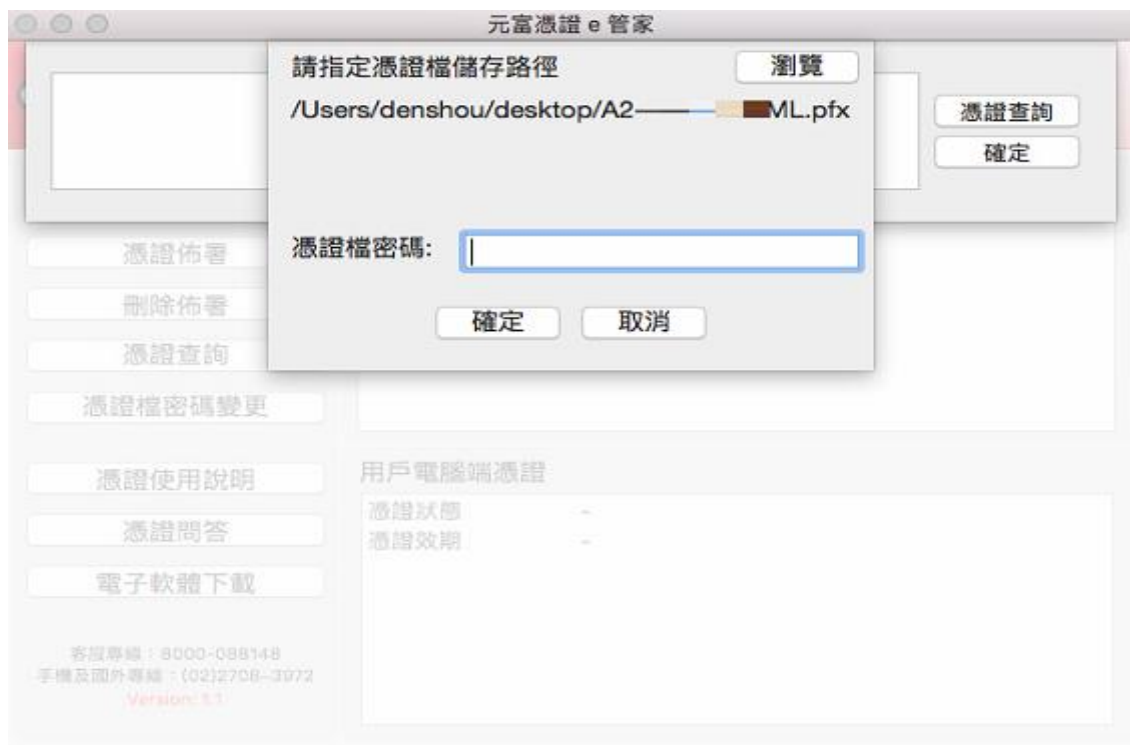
元富憑證 e 管家

請指定憑證檔儲存路徑
瀏覽
/Users/denshou/desktop/A2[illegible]ML.pfx

憑證查詢
確定

憑證檔密碼:

確定
取消

憑證佈署
刪除佈署
憑證查詢
憑證檔密碼變更
憑證使用說明
憑證問答
電子軟體下載

客服專線：8000-088148
手機及國外專線：(02)2708-3972
Version: 1.1

用戶電腦端憑證
憑證狀態 -
憑證效期 -